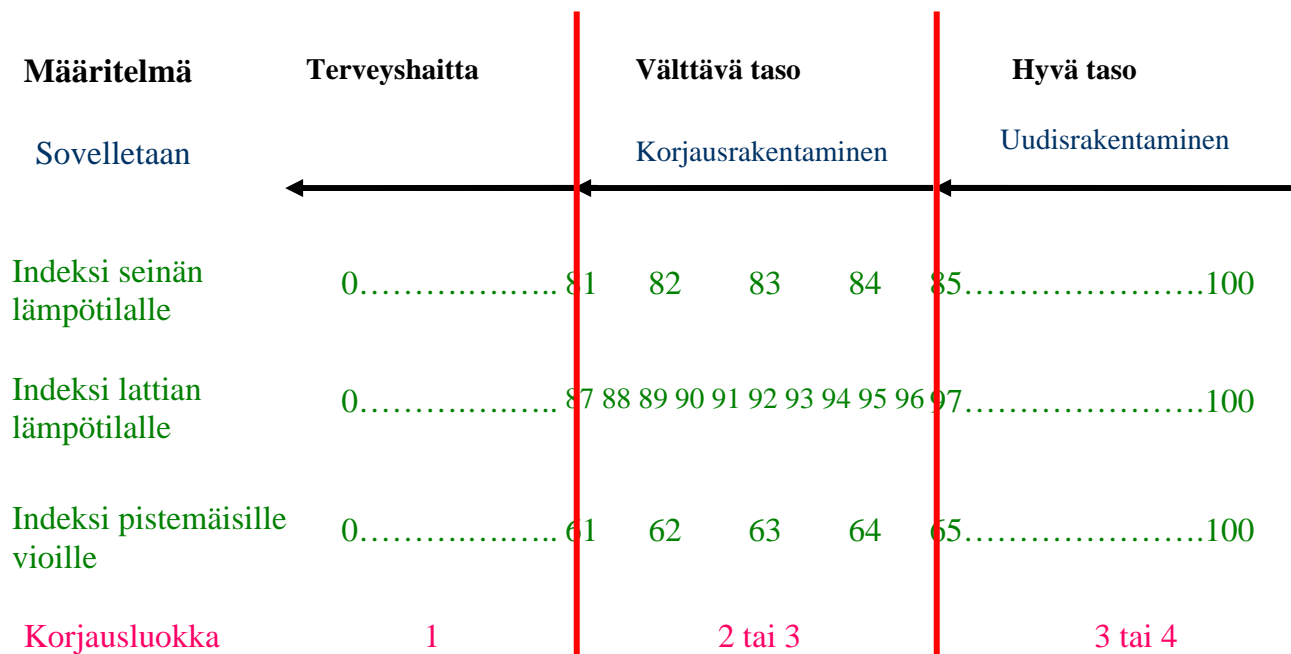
| Määritelmä | Terveyshaitta | Välttävä taso | Hyvä taso |
|---|---|---|---|
| Sovelletaan | | Korjausrakentaminen | Uudisrakentaminen |
| Indeksi seinän lämpötilalle | 0……………….. 81 | 82 83 84 | 85……………………100 |
| Indeksi lattian lämpötilalle | 0……………….. 87 | 88 89 90 91 92 93 94 95 96 | 97……………………100 |
| Indeksi pistemäisille vioille | 0……………….. 61 | 62 63 64 | 65……………………100 |
| Korjausluokka | 1 | 2 tai 3 | 3 tai 4 |